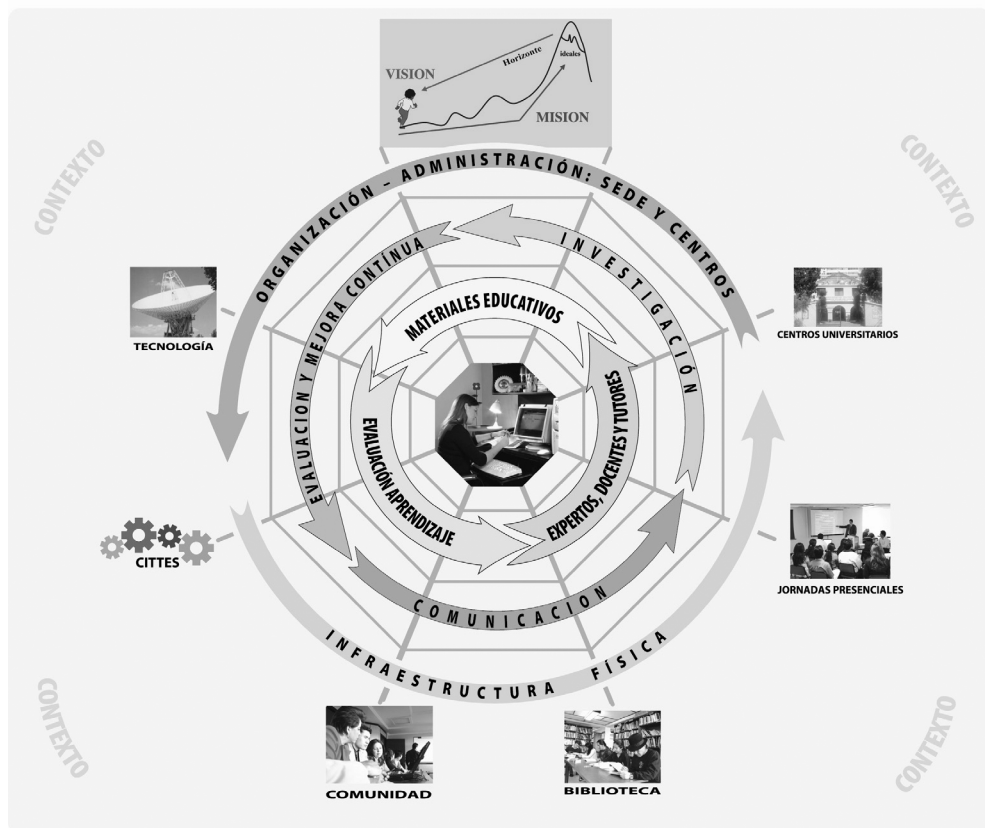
VISION
Horizonte
ideales
MISION

CONTEXTO
CONTEXTO

ORGANIZACIÓN – ADMINISTRACIÓN: SEDE Y CENTROS

INVESTIGACIÓN

EVALUACION Y MEJORA CONTÍNUA

MATERIALES EDUCATIVOS

EVALUACIÓN APRENDIZAJE

EXPERTOS, DOCENTES Y TUTORES

COMUNICACION

INFRAESTRUCTURA FÍSICA

TECNOLOGÍA

CENTROS UNIVERSITARIOS

CITTES

JORNADAS PRESENCIALES

CONTEXTO
CONTEXTO

COMUNIDAD

BIBLIOTECA